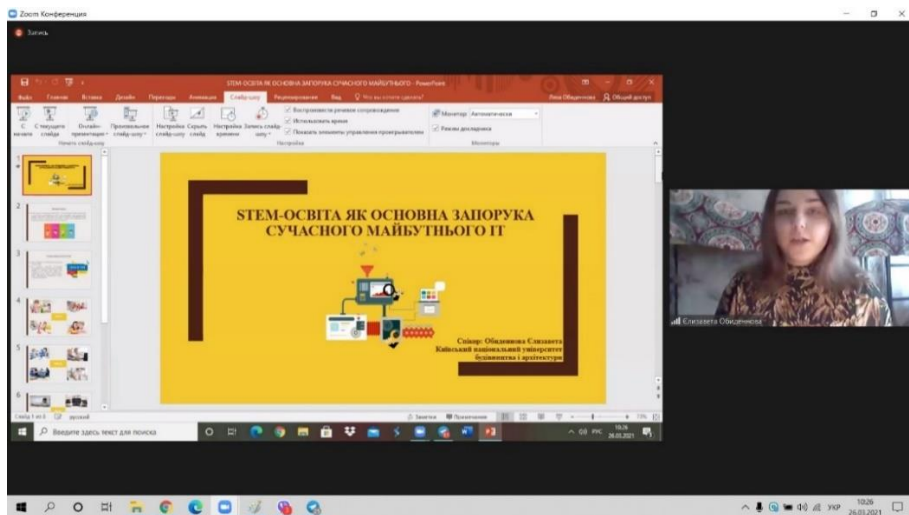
Zoom Конференция

Запись

STEM-ОСВІТА ЯК ОСНОВНА ЗАПОРУКА СУЧАСНОГО МАЙБУТНЬОГО IT - PowerPoint

Файл Главная Вставка Дизайн Переходы Анимация Слайд-шоу Рецензирование Вид Что вы хотите сделать?

Анна Обиденнова Общий доступ

С начала С текущего слайда Онлайн-презентация Произвольное слайд-шоу Настройка слайд-шоу Скрыть слайд Настройка времени Запись слайд-шоу

Воспроизвести речевое сопровождение
Использовать время
Показать элементы управления проигрывателем

Монитор: Автоматически
Режим докладчика

Начать слайд-шоу Настройка Мониторы

STEM-ОСВІТА ЯК ОСНОВНА ЗАПОРУКА СУЧАСНОГО МАЙБУТНЬОГО IT

Спікер: Обиденнова Єлизавета
Київський національний університет будівництва і архітектури

Слайд 1 из 6 русский

Заметки Примечания

Елизавета Обиденнова

Введите здесь текст для поиска

ENG РУС 10:26 26.03.2021

УКР 10:26 26.03.2021